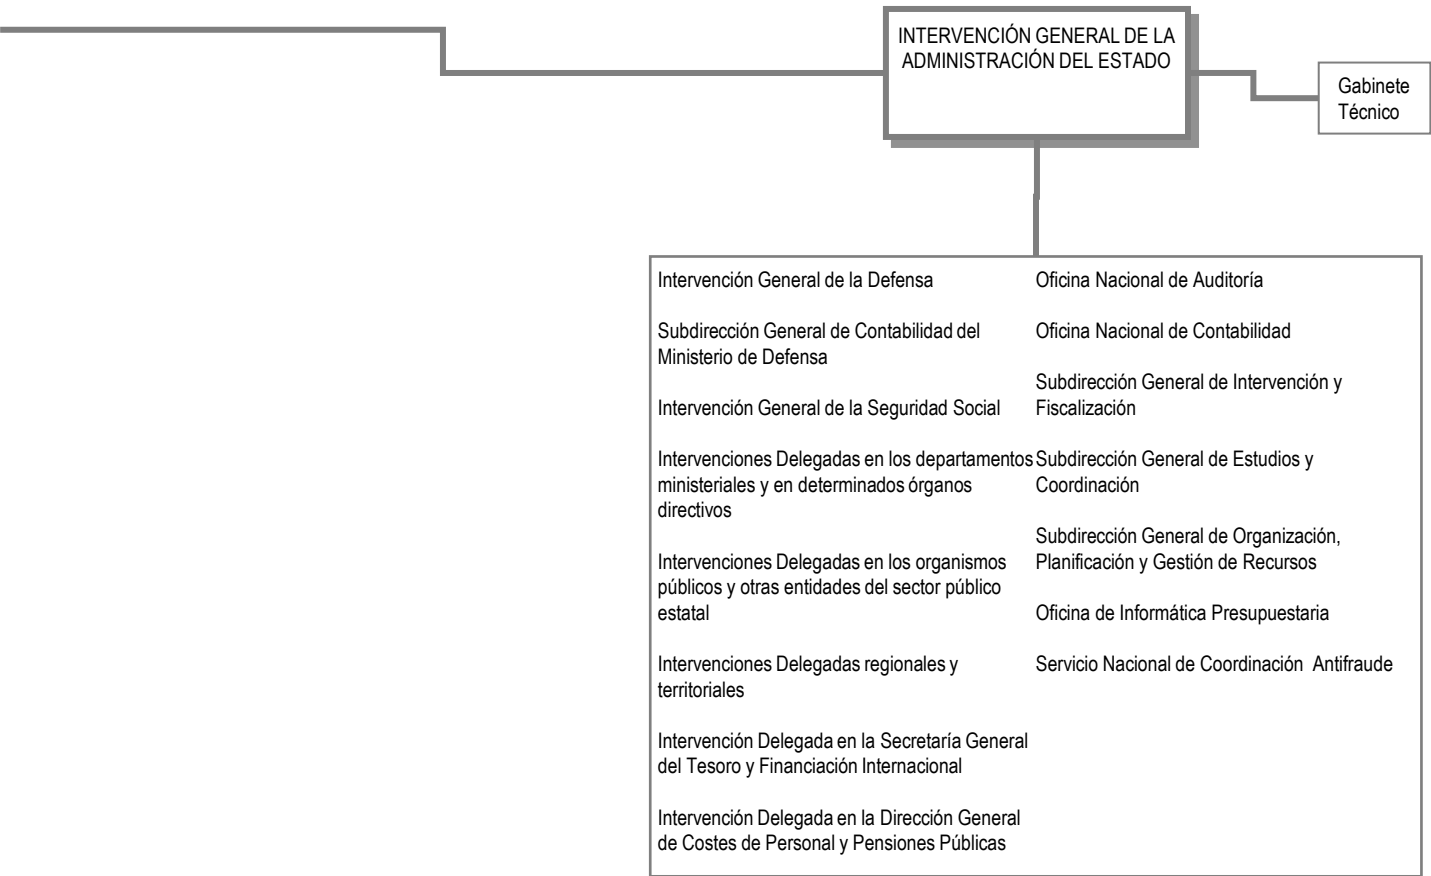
INTERVENCIÓN GENERAL DE LA ADMINISTRACIÓN DEL ESTADO

Gabinete Técnico

Intervención General de la Defensa

Subdirección General de Contabilidad del Ministerio de Defensa

Intervención General de la Seguridad Social

Intervenciones Delegadas en los departamentos ministeriales y en determinados órganos directivos

Intervenciones Delegadas en los organismos públicos y otras entidades del sector público estatal

Intervenciones Delegadas regionales y territoriales

Intervención Delegada en la Secretaría General del Tesoro y Financiación Internacional

Intervención Delegada en la Dirección General de Costes de Personal y Pensiones Públicas

Oficina Nacional de Auditoría

Oficina Nacional de Contabilidad

Subdirección General de Intervención y Fiscalización

Subdirección General de Estudios y Coordinación

Subdirección General de Organización, Planificación y Gestión de Recursos

Oficina de Informática Presupuestaria

Servicio Nacional de Coordinación Antifraude